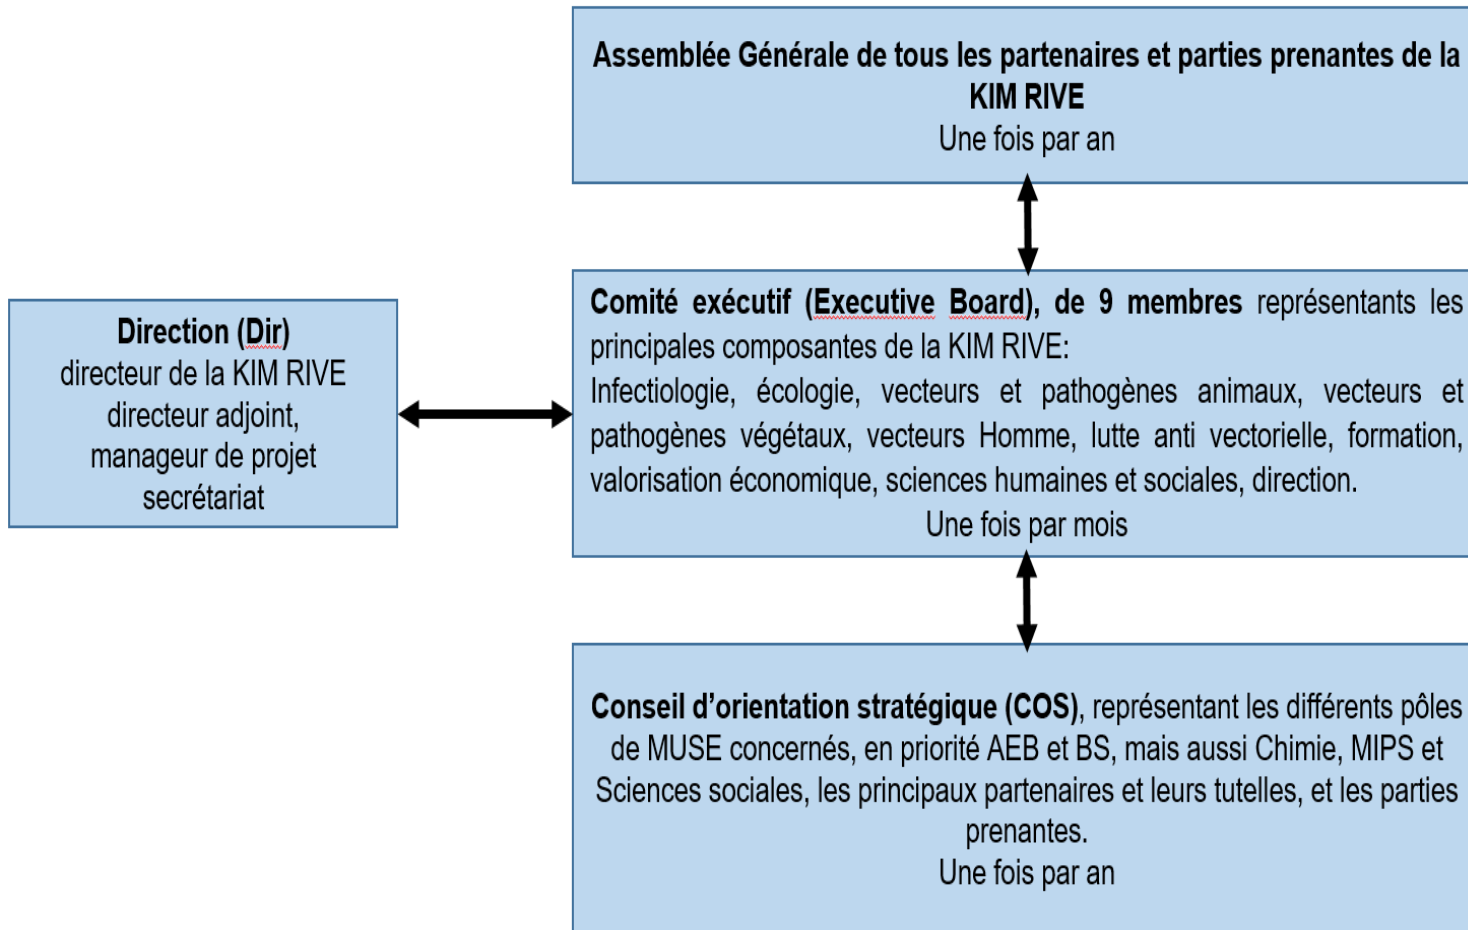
Assemblée Générale de tous les partenaires et parties prenantes de la KIM RIVE
Une fois par an

Direction (Dir)
directeur de la KIM RIVE
directeur adjoint,
manageur de projet
secrétariat

Comité exécutif (Executive Board), de 9 membres représentants les principales composantes de la KIM RIVE:
Infectiologie, écologie, vecteurs et pathogènes animaux, vecteurs et pathogènes végétaux, vecteurs Homme, lutte anti vectorielle, formation, valorisation économique, sciences humaines et sociales, direction.
Une fois par mois

Conseil d'orientation stratégique (COS), représentant les différents pôles de MUSE concernés, en priorité AEB et BS, mais aussi Chimie, MIPS et Sciences sociales, les principaux partenaires et leurs tutelles, et les parties prenantes.
Une fois par an